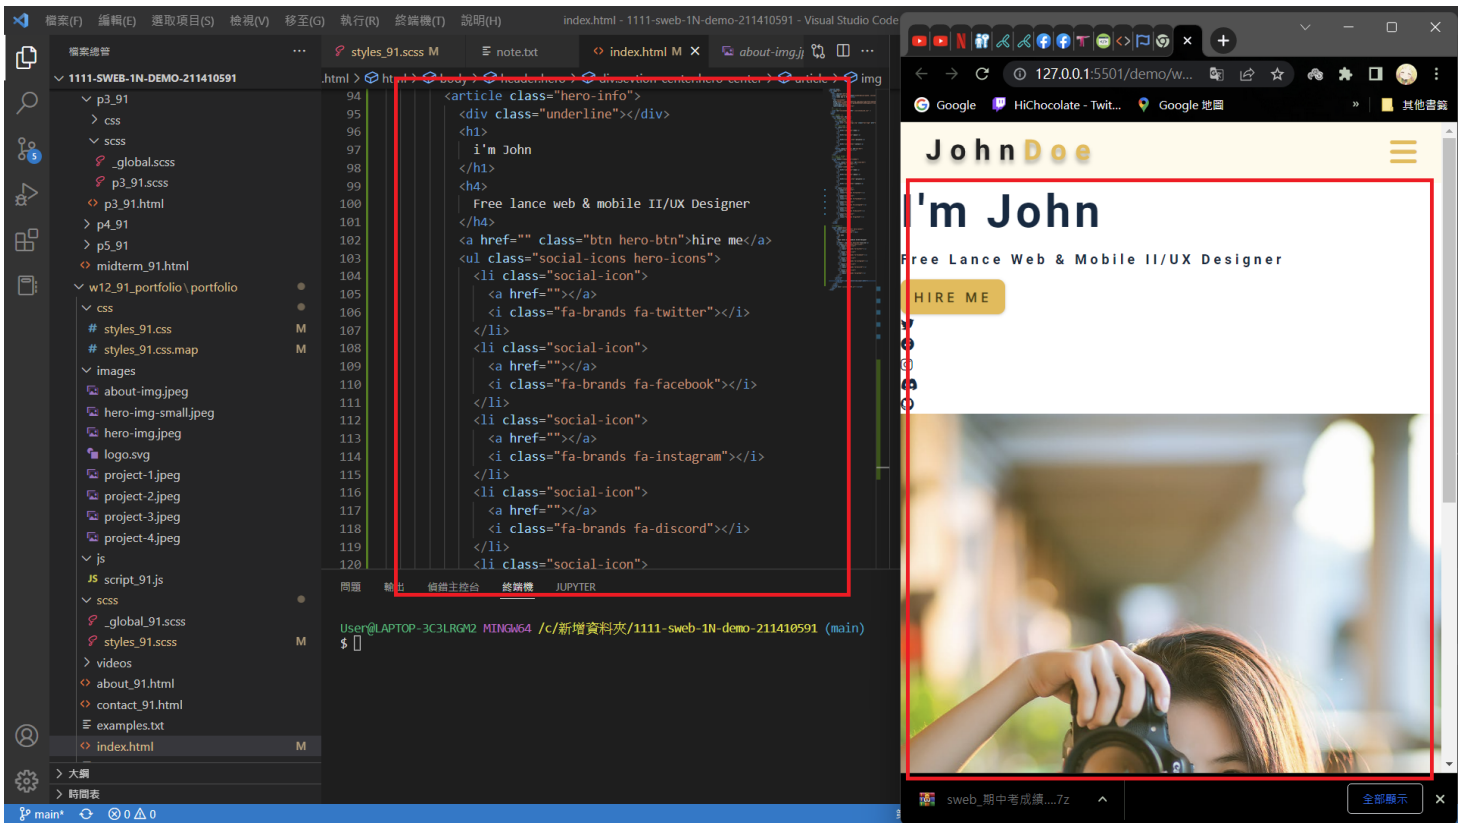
檔案(F) 編輯(E) 選取項目(S) 檢視(V) 移至(G) 執行(R) 終端機(T) 說明(H) index.html - 1111-sweb-1N-demo-211410591 - Visual Studio Code

檔案總管
1111-SWEB-1N-DEMO-211410591
p3_91
css
scss
_global.scss
p3_91.scss
p3_91.html
p4_91
p5_91
midterm_91.html
w12_91_portfolio \ portfolio
css
styles_91.css M
styles_91.css.map M
images
about-img.jpeg
hero-img-small.jpeg
hero-img.jpeg
logo.svg
project-1.jpeg
project-2.jpeg
project-3.jpeg
project-4.jpeg
js
script_91.js
scss
_global_91.scss
styles_91.scss M
videos
about_91.html
contact_91.html
examples.txt
index.html M
大綱
時間表

styles_91.scss M | note.txt | index.html M | about-img.j

94 <article class="hero-info">
95 <div class="underline"></div>
96 <h1>
97 i'm John
98 </h1>
99 <h4>
100 Free lance web & mobile II/UX Designer
101 </h4>
102 <a href="" class="btn hero-btn">hire me</a>
103 <ul class="social-icons hero-icons">
104 <li class="social-icon">
105 <a href=""></a>
106 <i class="fa-brands fa-twitter"></i>
107 </li>
108 <li class="social-icon">
109 <a href=""></a>
110 <i class="fa-brands fa-facebook"></i>
111 </li>
112 <li class="social-icon">
113 <a href=""></a>
114 <i class="fa-brands fa-instagram"></i>
115 </li>
116 <li class="social-icon">
117 <a href=""></a>
118 <i class="fa-brands fa-discord"></i>
119 </li>
120 <li class="social-icon">

問題 輸出 偵錯主控台 終端機 JUPYTER

User@LAPTOP-3C3LRGM2 MINGW64 /c/新增資料夾/1111-sweb-1N-demo-211410591 (main)
$

main* ⊗0 ⚠0

127.0.0.1:5501/demo/w...
Google HiChocolate - Twit... Google 地圖 其他書籤

JohnDoe
I'm John
Free Lance Web & Mobile II/UX Designer
HIRE ME

sweb_期中考成績....7z 全部顯示